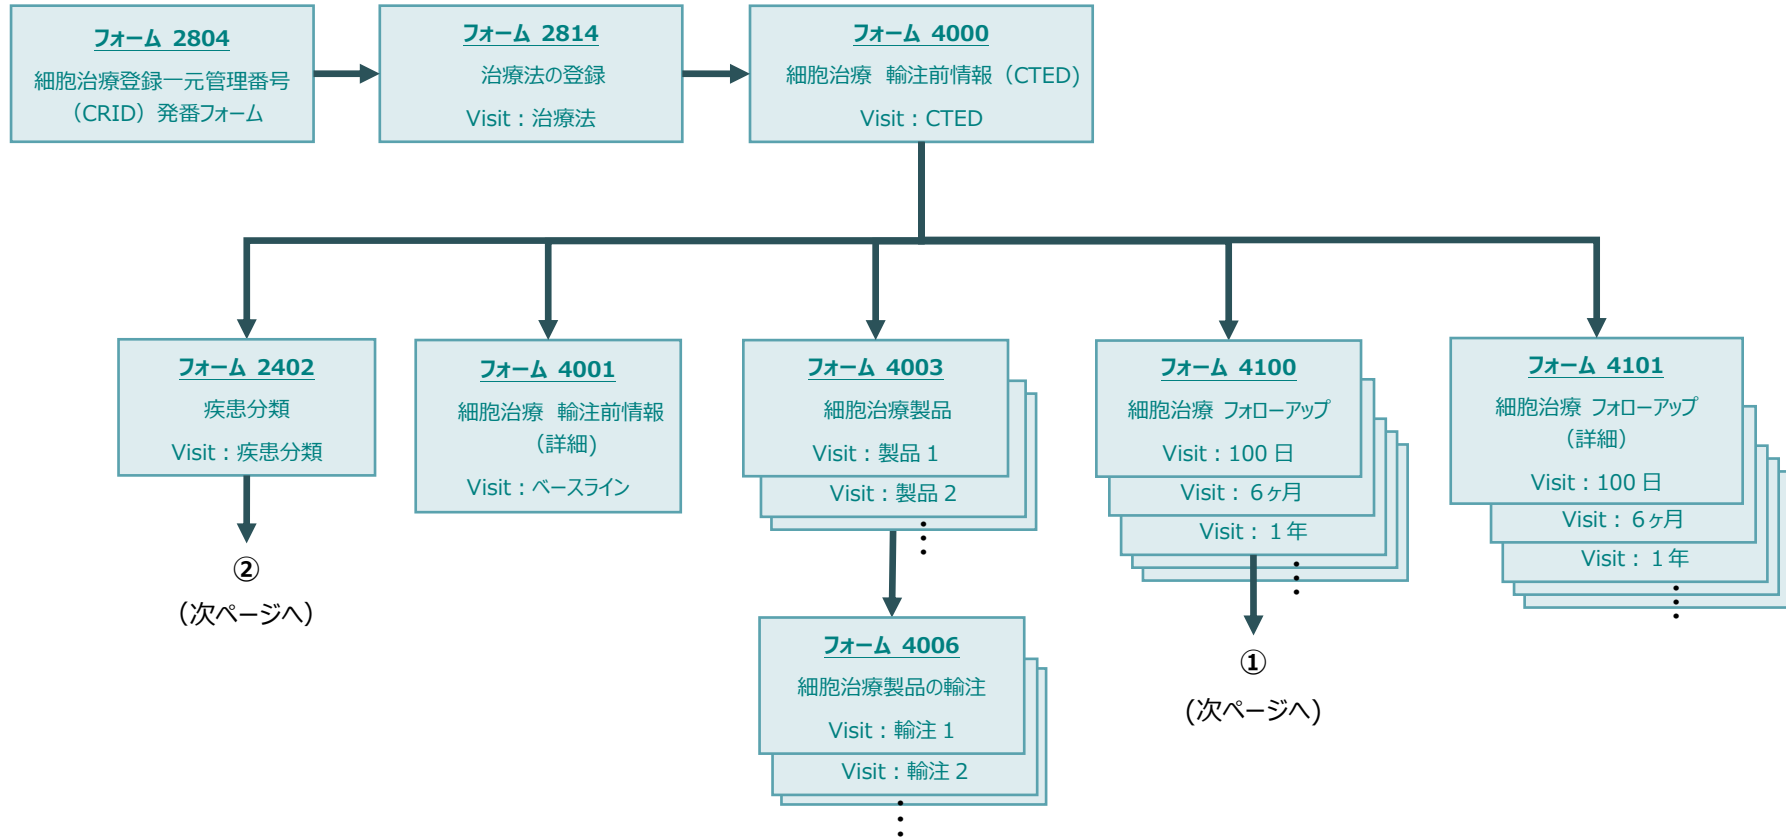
フォーム 2804
細胞治療登録一元管理番号（CRID）発番フォーム

フォーム 2814
治療法の登録
Visit：治療法

フォーム 4000
細胞治療 輸注前情報（CTED）
Visit：CTED

フォーム 2402
疾患分類
Visit：疾患分類

②
（次ページへ）

フォーム 4001
細胞治療 輸注前情報（詳細）
Visit：ベースライン

フォーム 4003
細胞治療製品
Visit：製品 1
Visit：製品 2

フォーム 4006
細胞治療製品の輸注
Visit：輸注 1
Visit：輸注 2

フォーム 4100
細胞治療 フォローアップ
Visit：100 日
Visit： 6ヶ月
Visit： 1 年

①
（次ページへ）

フォーム 4101
細胞治療 フォローアップ（詳細）
Visit：100 日
Visit： 6ヶ月
Visit： 1 年